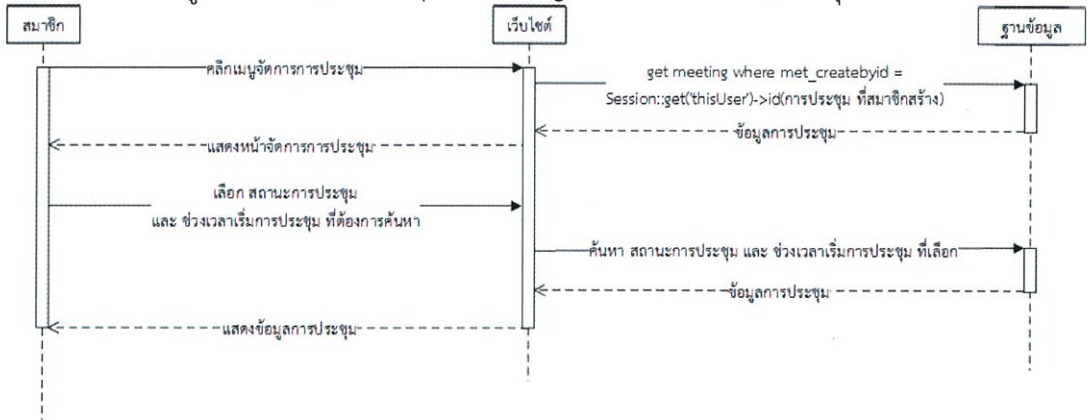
สมาชิก

เว็บไซต์

ฐานข้อมูล

คลิกเมนูจัดการการประชุม

get meeting where met_createbyid = Session::get('thisUser')->id(การประชุม ที่สมาชิกสร้าง)

ข้อมูลการประชุม

แสดงหน้าจัดการการประชุม

เลือก สถานะการประชุม และ ช่วงเวลาเริ่มการประชุม ที่ต้องการค้นหา

ค้นหา สถานะการประชุม และ ช่วงเวลาเริ่มการประชุม ที่เลือก

ข้อมูลการประชุม

แสดงข้อมูลการประชุม